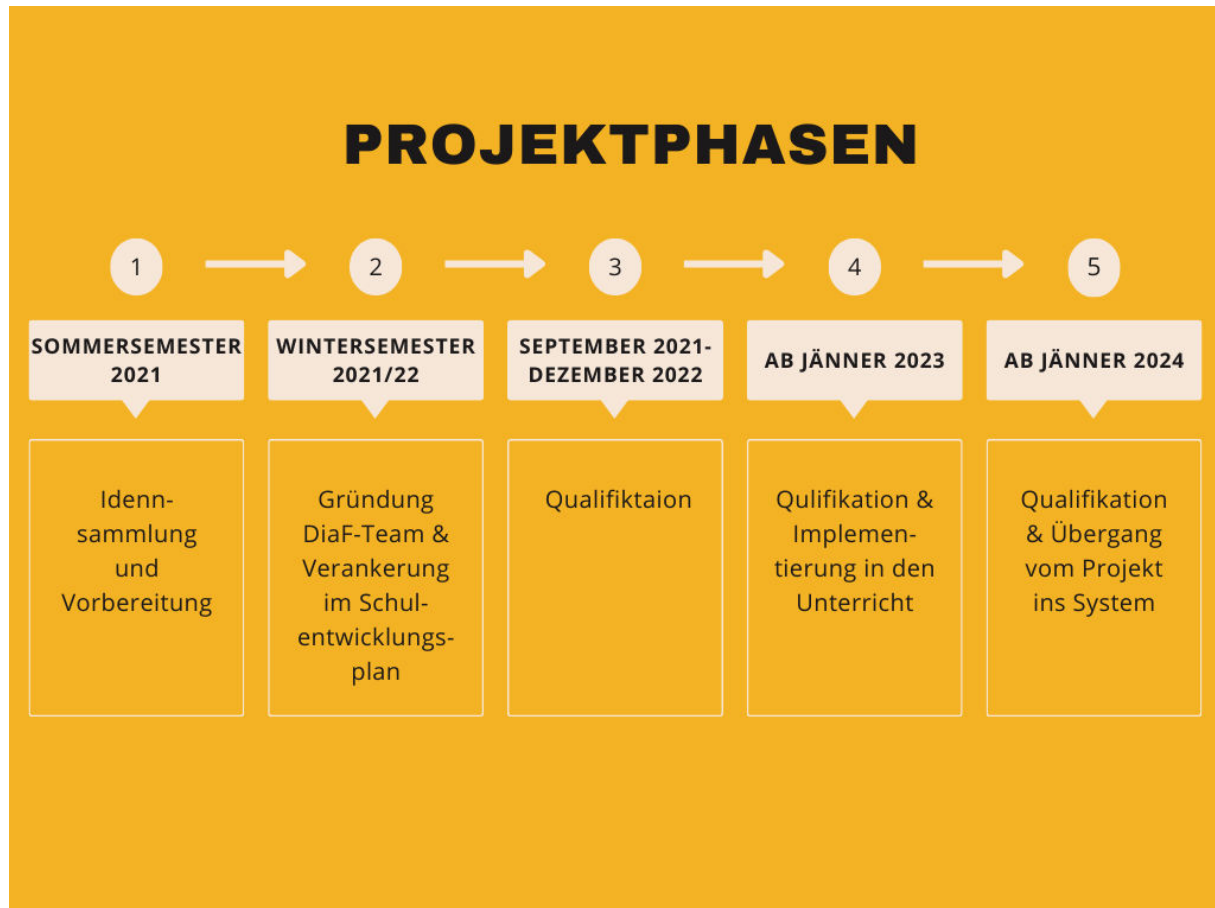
PROJEKTPHASEN

1

SOMMERSEMESTER 2021

Idennsammlung und Vorbereitung

2

WINTERSEMESTER 2021/22

Gründung DiaF-Team & Verankerung im Schulentwicklungsplan

3

SEPTEMBER 2021-DEZEMBER 2022

Qualifiktaion

4

AB JÄNNER 2023

Qulifikation & Implementierung in den Unterricht

5

AB JÄNNER 2024

Qualifikation & Übergang vom Projekt ins System